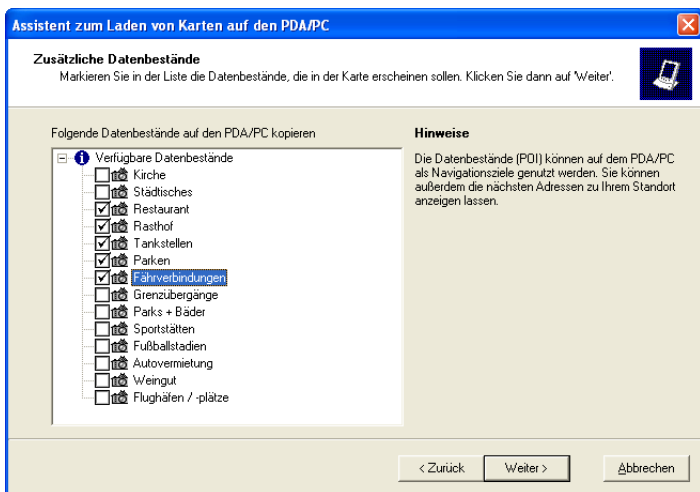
Assistent zum Laden von Karten auf den PDA/PC

Zusätzliche Datenbestände
Markieren Sie in der Liste die Datenbestände, die in der Karte erscheinen sollen. Klicken Sie dann auf 'Weiter'.

Folgende Datenbestände auf den PDA/PC kopieren

Verfügbare Datenbestände
Kirche
Städtisches
Restaurant
Rasthof
Tankstellen
Parken
Fährverbindungen
Grenzübergänge
Parks + Bäder
Sportstätten
Fußballstadien
Autovermietung
Weingut
Flughäfen / -plätze

Hinweise
Die Datenbestände (POI) können auf dem PDA/PC als Navigationsziele genutzt werden. Sie können außerdem die nächsten Adressen zu Ihrem Standort anzeigen lassen.

< Zurück
Weiter >
Abbrechen